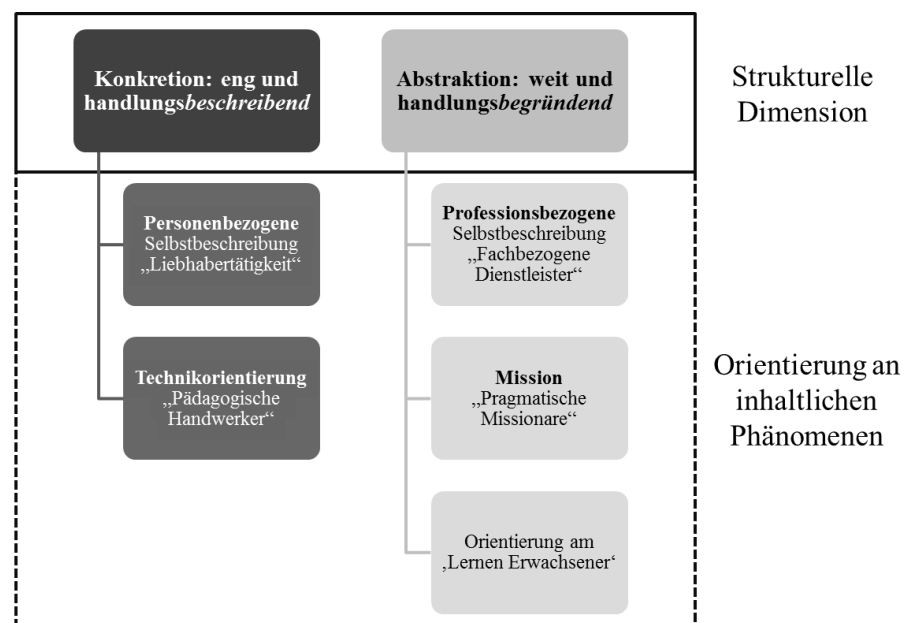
Konkretion: eng und handlungs*beschreibend*

Abstraktion: weit und handlungs*begründend*

Strukturelle Dimension

**Personenbezogene** Selbstbeschreibung „Liebhabertätigkeit“

**Technikorientierung** „Pädagogische Handwerker“

**Professionsbezogene** Selbstbeschreibung „Fachbezogene Dienstleister“

**Mission** „Pragmatische Missionare“

Orientierung am ‚Lernen Erwachsener‘

Orientierung an inhaltlichen Phänomenen